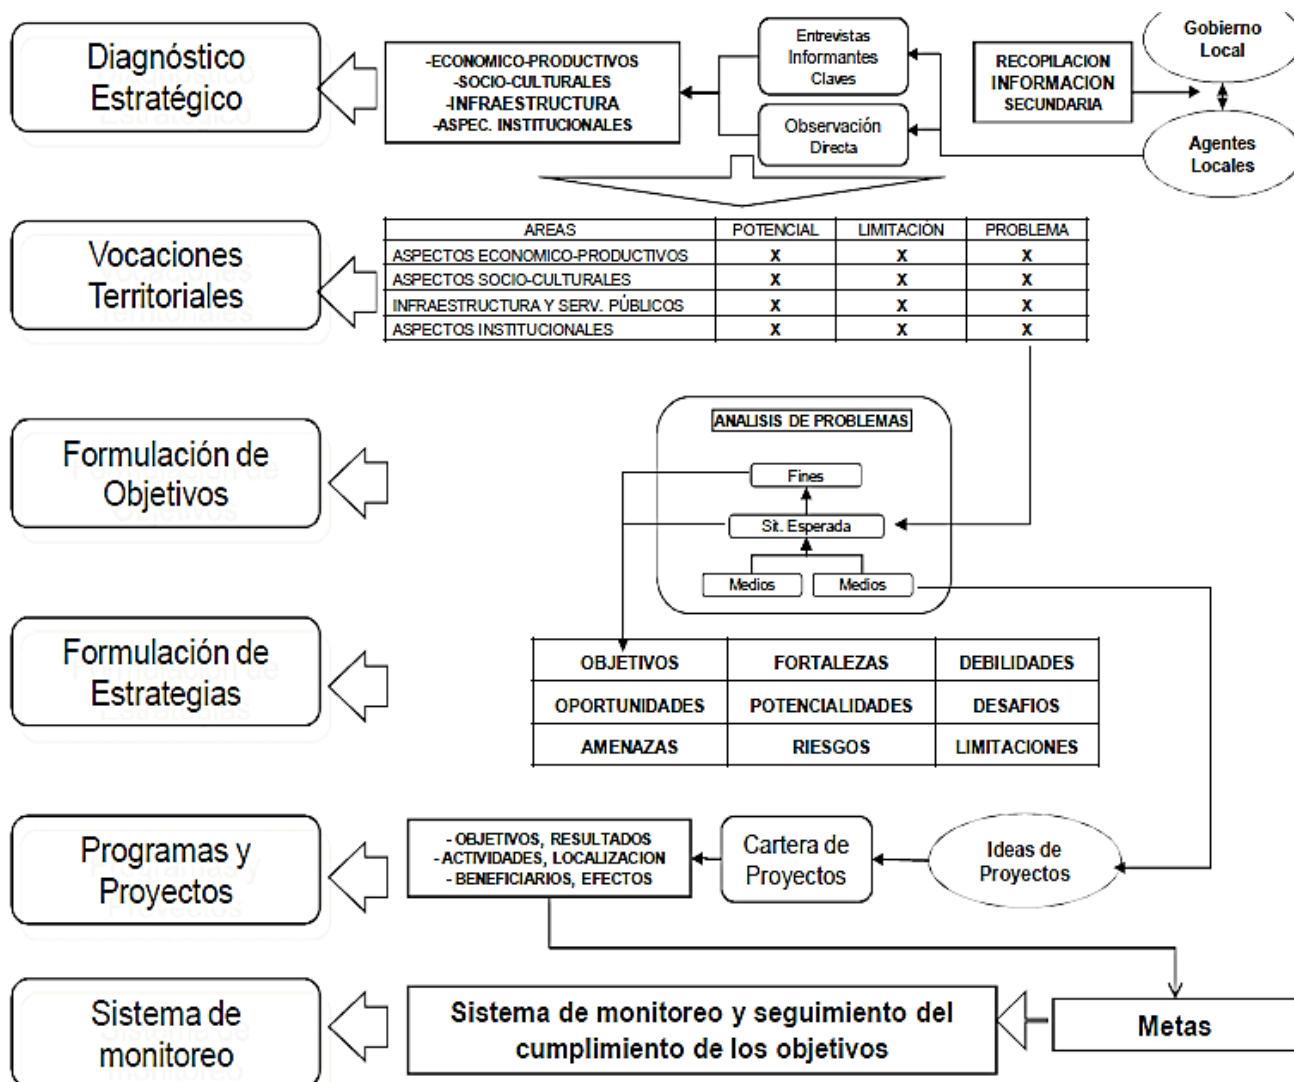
Diagnóstico Estratégico

-ECONOMICO-PRODUCTIVOS
-SOCIO-CULTURALES
-INFRAESTRUCTURA
-ASPEC. INSTITUCIONALES

Entrevistas Informantes Claves

Observación Directa

RECOPILACION INFORMACION SECUNDARIA

Gobierno Local

Agentes Locales

Vocaciones Territoriales

| AREAS | POTENCIAL | LIMITACIÓN | PROBLEMA |
|---|---|---|---|
| ASPECTOS ECONOMICO-PRODUCTIVOS | X | X | X |
| ASPECTOS SOCIO-CULTURALES | X | X | X |
| INFRAESTRUCTURA Y SERV. PÚBLICOS | X | X | X |
| ASPECTOS INSTITUCIONALES | X | X | X |

Formulación de Objetivos

ANALISIS DE PROBLEMAS

Fines

Sit. Esperada

Medios

Medios

Formulación de Estrategias

| OBJETIVOS | FORTALEZAS | DEBILIDADES |
|---|---|---|
| OPORTUNIDADES | POTENCIALIDADES | DESAFIOS |
| AMENAZAS | RIESGOS | LIMITACIONES |

Programas y Proyectos

- OBJETIVOS, RESULTADOS
- ACTIVIDADES, LOCALIZACION
- BENEFICIARIOS, EFECTOS

Cartera de Proyectos

Ideas de Proyectos

Sistema de monitoreo

Sistema de monitoreo y seguimiento del cumplimiento de los objetivos

Metas